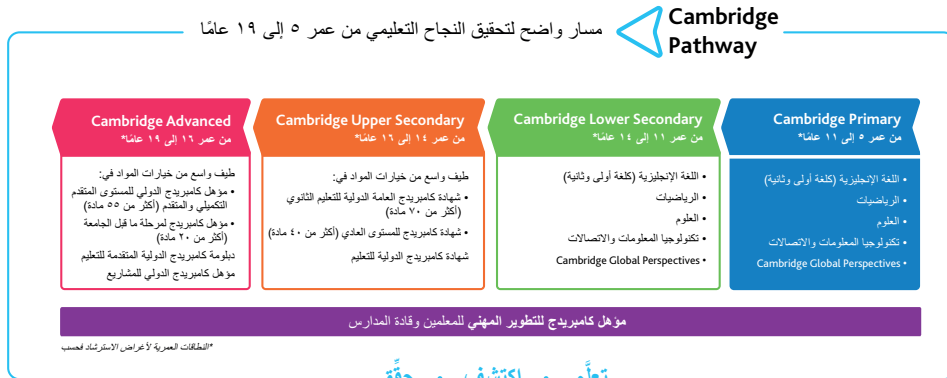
Cambridge Pathway

مسار واضح لتحقيق النجاح التعليمي من عمر ٥ إلى ١٩ عامًا

Cambridge Primary
من عمر ٥ إلى ١١ عامًا*

• اللغة الإنجليزية (كلغة أولى وثانية)
• الرياضيات
• العلوم
• تكنولوجيا المعلومات والاتصالات
• Cambridge Global Perspectives

Cambridge Lower Secondary
من عمر ١١ إلى ١٤ عامًا*

• اللغة الإنجليزية (كلغة أولى وثانية)
• الرياضيات
• العلوم
• تكنولوجيا المعلومات والاتصالات
• Cambridge Global Perspectives

Cambridge Upper Secondary
من عمر ١٤ إلى ١٦ عامًا*

طيف واسع من خيارات المواد في:
• شهادة كامبريدج العامة الدولية للتعليم الثانوي (أكثر من ٧٠ مادة)
• شهادة كامبريدج للمستوى العادي (أكثر من ٤٠ مادة)
شهادة كامبريدج الدولية للتعليم

Cambridge Advanced
من عمر ١٦ إلى ١٩ عامًا*

طيف واسع من خيارات المواد في:
• مؤهل كامبريدج الدولي للمستوى المتقدم التكميلي والمتقدم (أكثر من ٥٥ مادة)
• مؤهل كامبريدج لمرحلة ما قبل الجامعة (أكثر من ٢٠ مادة)
دبلومة شهادة كامبريدج الدولية المتقدمة للتعليم
مؤهل كامبريدج الدولي للمشاريع

مؤهل كامبريدج للتطوير المهني للمعلمين وقادة المدارس

*النطاقات العمرية لأغراض الاسترشاد فحسب

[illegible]